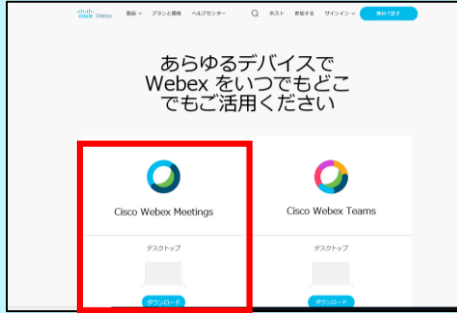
cisco Webex 製品 プランと価格 ヘルプセンター ホスト 参加する サインイン 無料で試す

あらゆるデバイスで Webex をいつでもどこでもご活用ください

Cisco Webex Meetings

デスクトップ

ダウンロード

Cisco Webex Teams

デスクトップ

ダウンロード